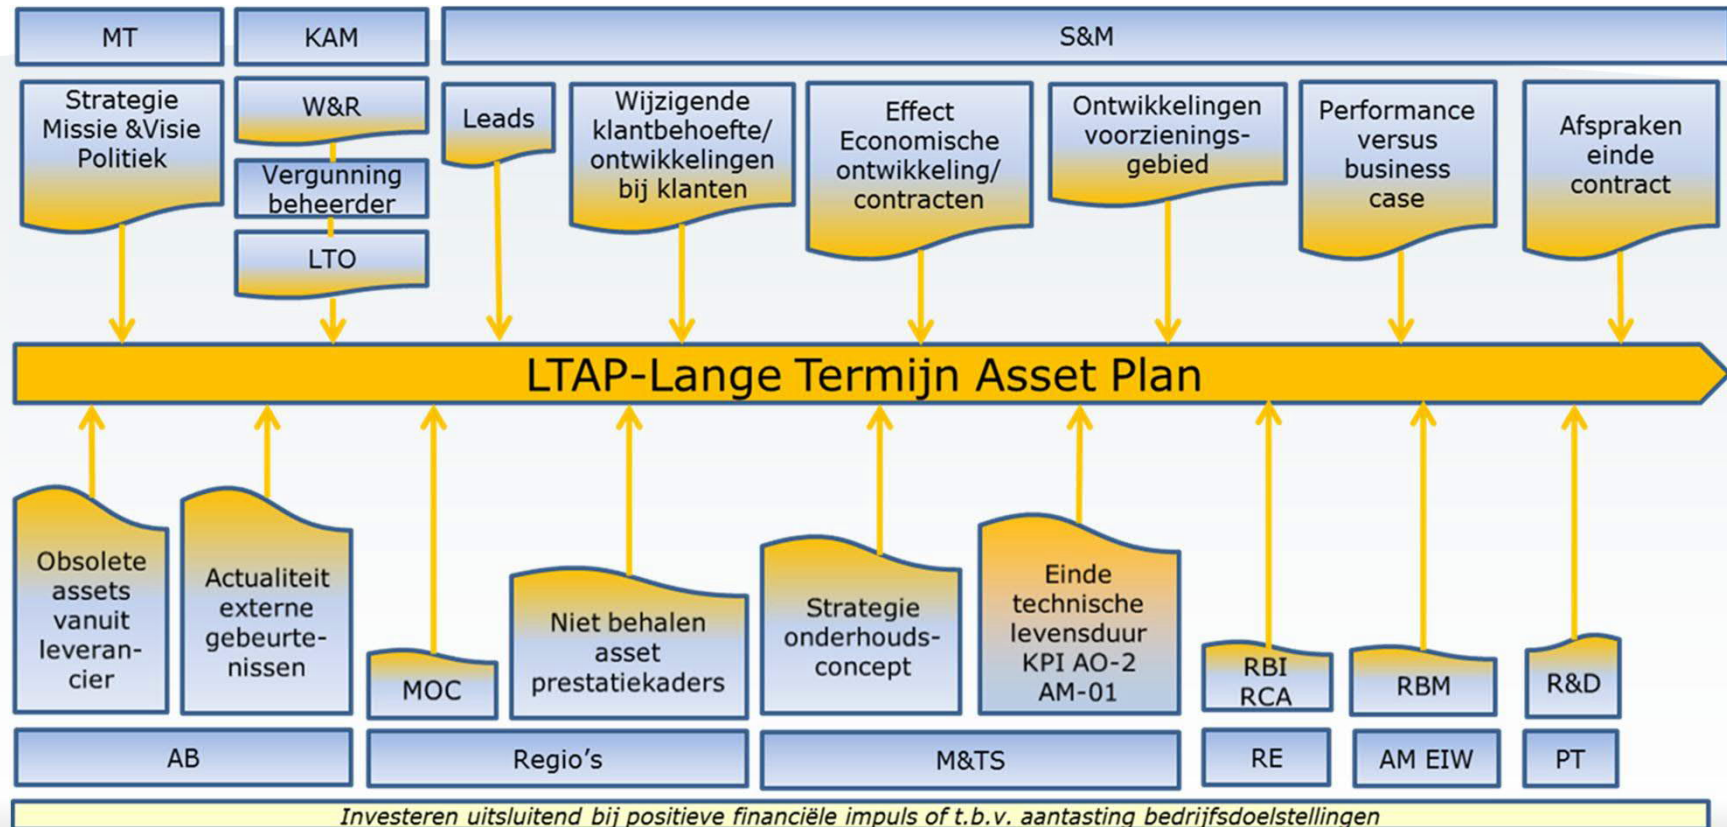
MT

KAM

S&M

Strategie Missie &Visie Politiek

W&R

Vergunning beheerder

LTO

Leads

Wijzigende klantbehoefte/ ontwikkelingen bij klanten

Effect Economische ontwikkeling/ contracten

Ontwikkelingen voorzieningsgebied

Performance versus business case

Afspraken einde contract

LTAP-Lange Termijn Asset Plan

Obsolete assets vanuit leverancier

Actualiteit externe gebeurtenissen

MOC

Niet behalen asset prestatiekaders

Strategie onderhoudsconcept

Einde technische levensduur KPI AO-2 AM-01

RBI RCA

RBM

R&D

AB

Regio's

M&TS

RE

AM EIW

PT

Investeren uitsluitend bij positieve financiële impuls of t.b.v. aantasting bedrijfsdoelstellingen